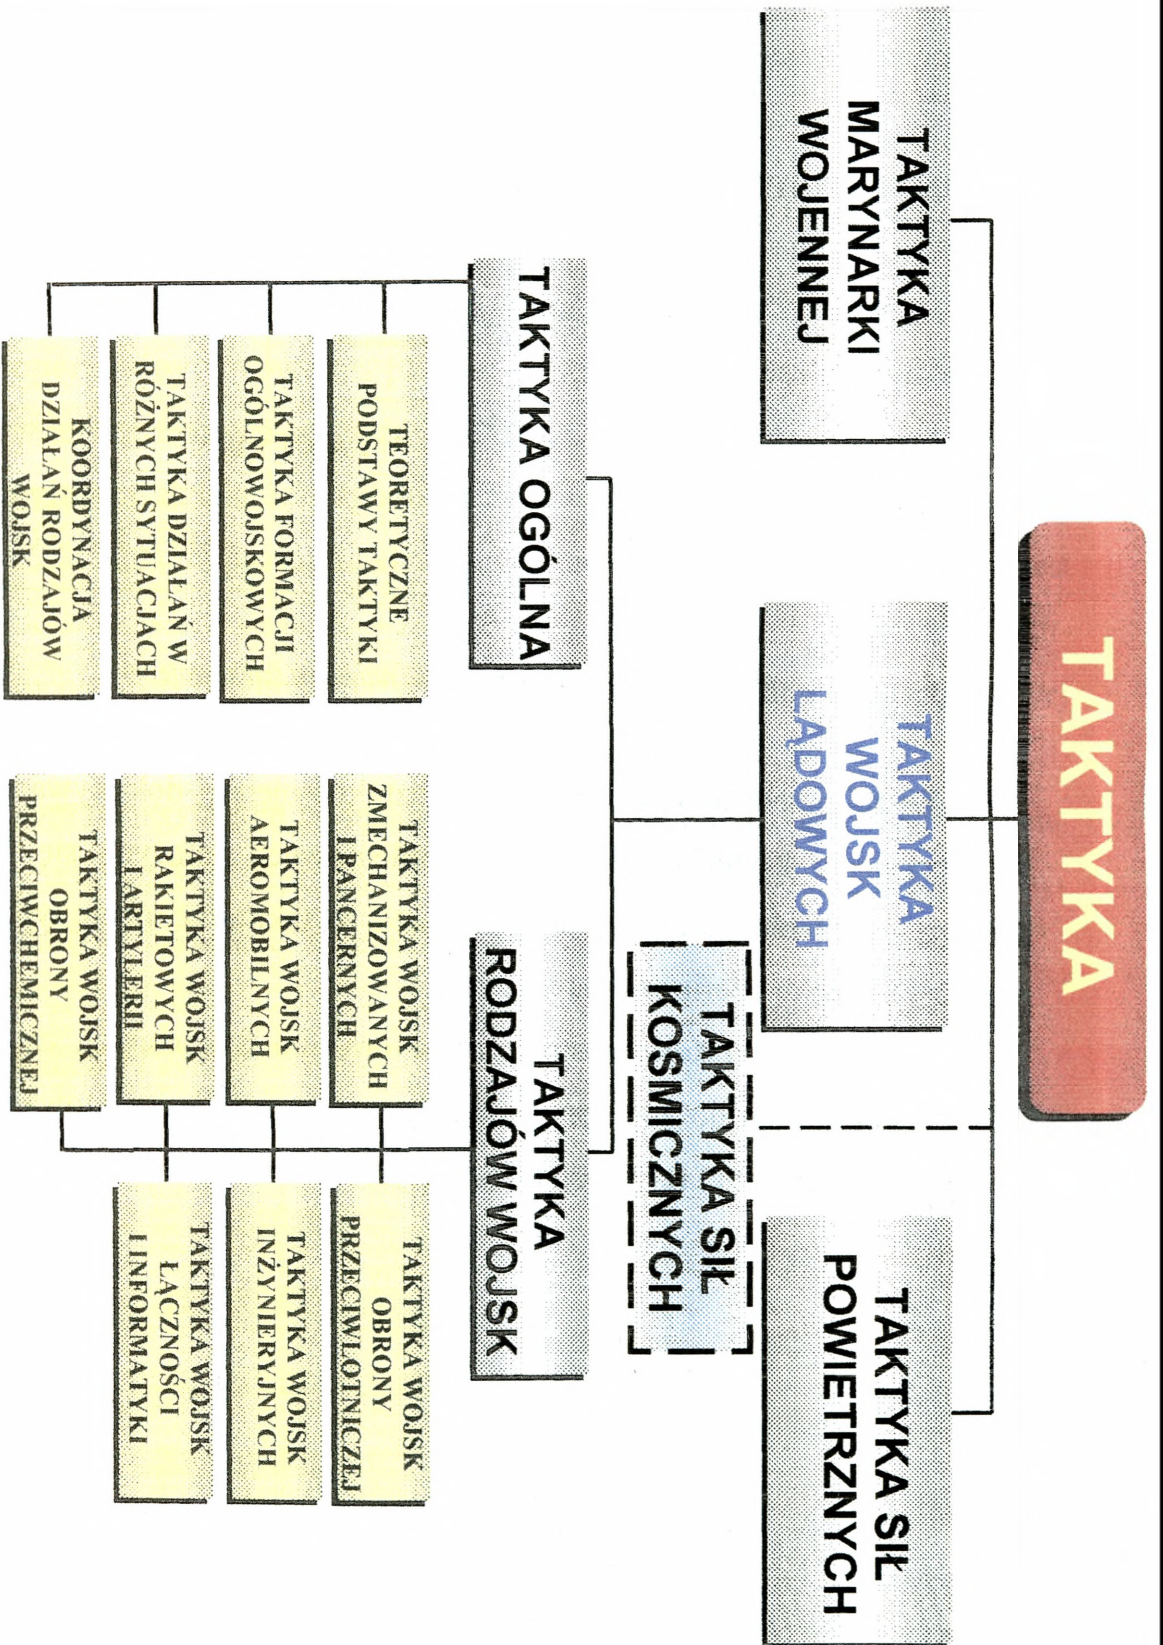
TAKTYKA

TAKTYKA MARYNARKI WOJENNEJ

TAKTYKA WOJSK LĄDOWYCH

TAKTYKA SIŁ KOSMICZNYCH

TAKTYKA SIŁ POWIETRZNYCH

TAKTYKA OGÓLNA

TEORETYCZNE PODSTAWY TAKTYKI

TAKTYKA FORMACJI OGÓLNOWOJSKOWYCH

TAKTYKA DZIAŁAŃ W RÓŻNYCH SYTUACJACH

KOORDYNACJA DZIAŁAŃ RODZAJÓW WOJSK

TAKTYKA RODZAJÓW WOJSK

TAKTYKA WOJSK ZMECHANIZOWANYCH I PANCERNYCH

TAKTYKA WOJSK AEROMOBILNYCH

TAKTYKA WOJSK RAKIETOWYCH I ARTYLERII

TAKTYKA WOJSK OBRONY PRZECIWCHEMICZNEJ

TAKTYKA WOJSK OBRONY PRZECIWLOTNICZEJ

TAKTYKA WOJSK INŻYNIERYJNYCH

TAKTYKA WOJSK ŁĄCZNOŚCI I INFORMATYKI